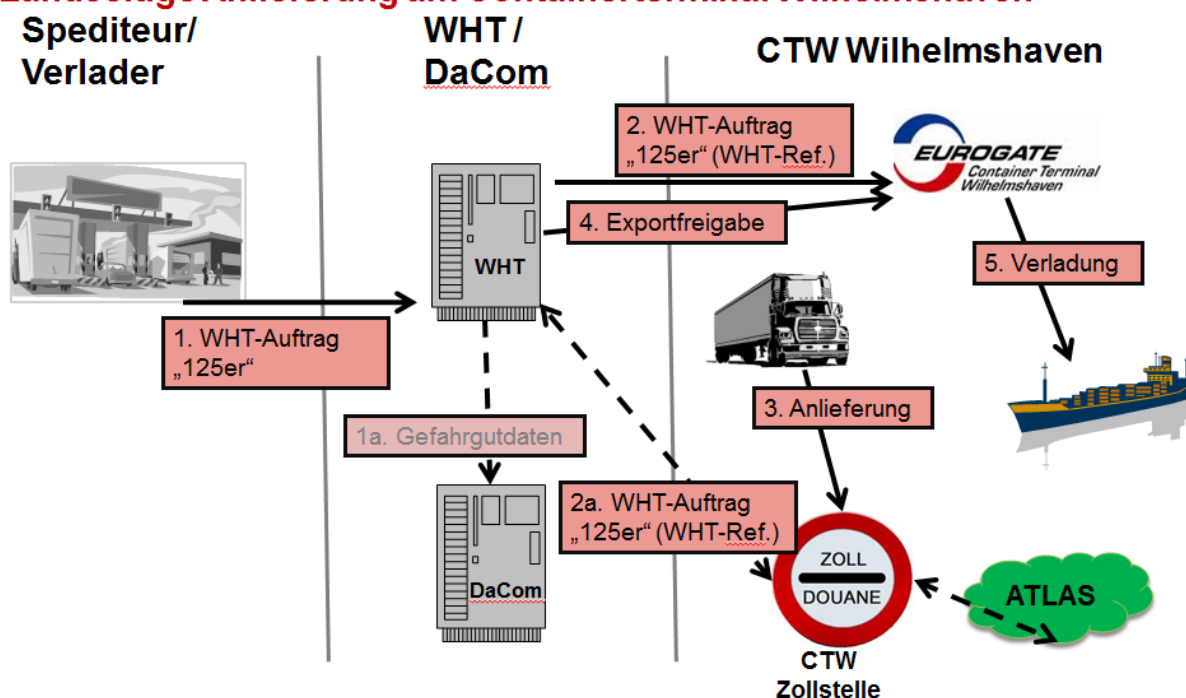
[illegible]

Spediteur/ Verlader

WHT / DaCom

CTW Wilhelmshaven

2. WHT-Auftrag „125er“ (WHT-Ref.)

EUROGATE Container Terminal Wilhelmshaven

4. Exportfreigabe

WHT

5. Verladung

1. WHT-Auftrag „125er“

3. Anlieferung

1a. Gefahrgutdaten

2a. WHT-Auftrag „125er“ (WHT-Ref.)

ZOLL

DOUANE

ATLAS

DaCom

CTW Zollstelle